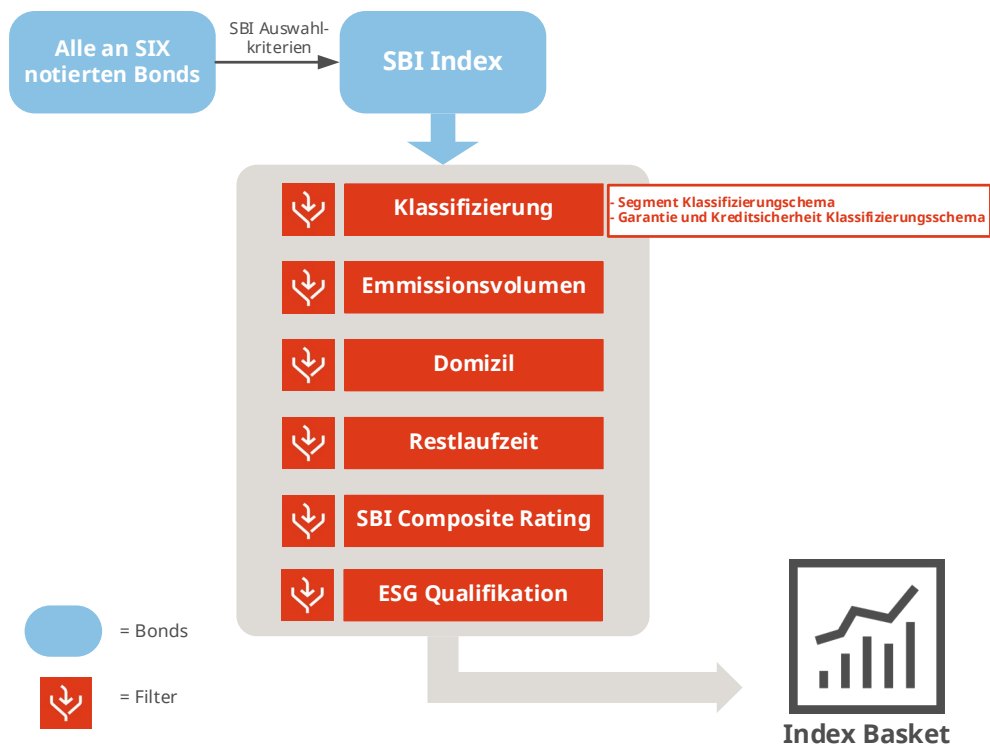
Alle an SIX notierten Bonds

SBI Auswahlkriterien

SBI Index

Klassifizierung

- Segment Klassifizierungschema
- Garantie und Kreditsicherheit Klassifizierungsschema

Emmissionsvolumen

Domizil

Restlaufzeit

SBI Composite Rating

ESG Qualifikation

= Bonds

= Filter

Index Basket